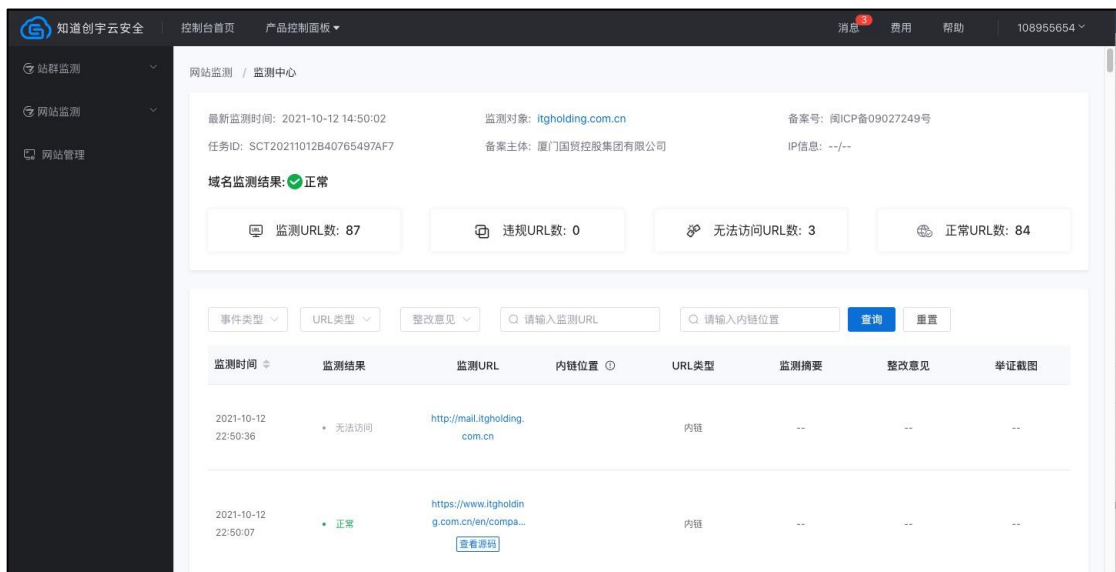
知道创宇云安全 控制台首页 产品控制面板 消息 3 费用 帮助 108955654

站群监测
网站监测
网站管理

网站监测 / 监测中心

最新监测时间: 2021-10-12 14:50:02
监测对象: itgholding.com.cn
备案号: 闽ICP备09027249号
任务ID: SCT20211012B40765497AF7
备案主体: 厦门国贸控股集团有限公司
IP信息: --/--

域名监测结果: 正常

监测URL数: 87
违规URL数: 0
无法访问URL数: 3
正常URL数: 84

事件类型 URL类型 整改意见 请输入监测URL 请输入内链位置 查询 重置

| 监测时间 | 监测结果 | 监测URL | 内链位置 | URL类型 | 监测摘要 | 整改意见 | 举证截图 |
|---|---|---|---|---|---|---|---|
| 2021-10-12 22:50:36 | 无法访问 | http://mail.itgholding.com.cn | | 内链 | -- | -- | -- |
| 2021-10-12 22:50:07 | 正常 | https://www.itgholding.com.cn/en/compa... 查看源码 | | 内链 | -- | -- | -- |